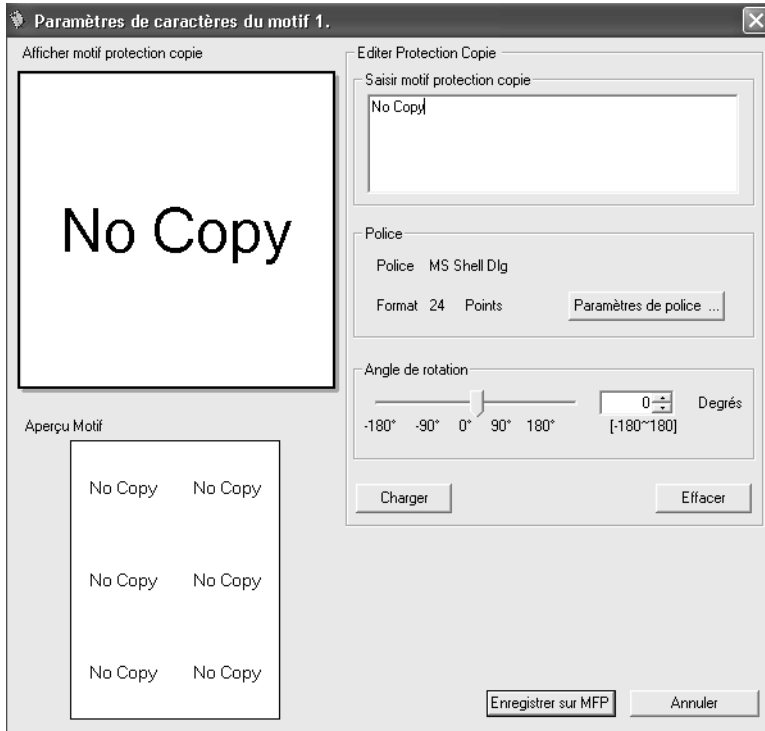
Paramètres de caractères du motif 1.

Afficher motif protection copie

No Copy

Aperçu Motif

No Copy No Copy

No Copy No Copy

No Copy No Copy

Editer Protection Copie

Saisir motif protection copie

No Copy

Police

Police MS Shell Dlg

Format 24 Points

Paramètres de police ...

Angle de rotation

-180° -90° 0° 90° 180°

0

Degrés

[-180~180]

Charger

Effacer

Enregistrer sur MFP

Annuler